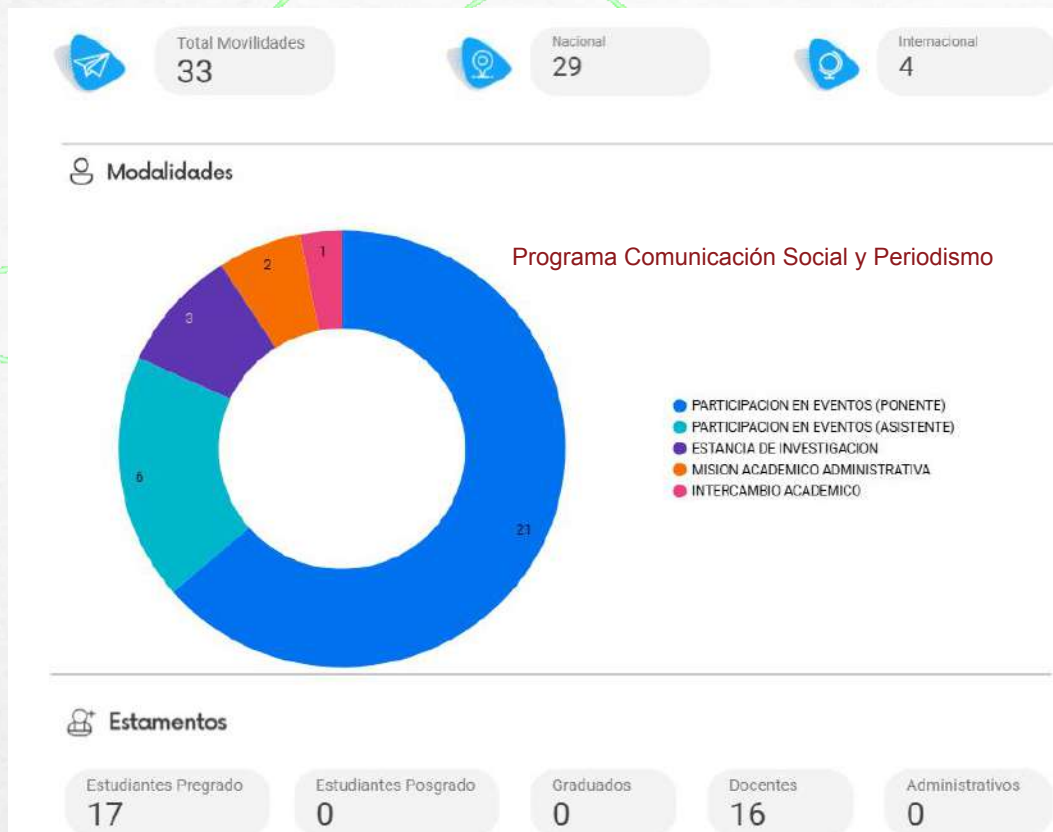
Total Movilidades
33

Nacional
29

Internacional
4

Modalidades

Programa Comunicación Social y Periodismo

2
1
3
6
21

PARTICIPACION EN EVENTOS (PONENTE)
PARTICIPACION EN EVENTOS (ASISTENTE)
ESTANCIA DE INVESTIGACION
MISION ACADEMICO ADMINISTRATIVA
INTERCAMBIO ACADEMICO

Estamentos

Estudiantes Pregrado
17

Estudiantes Posgrado
0

Graduados
0

Docentes
16

Administrativos
0